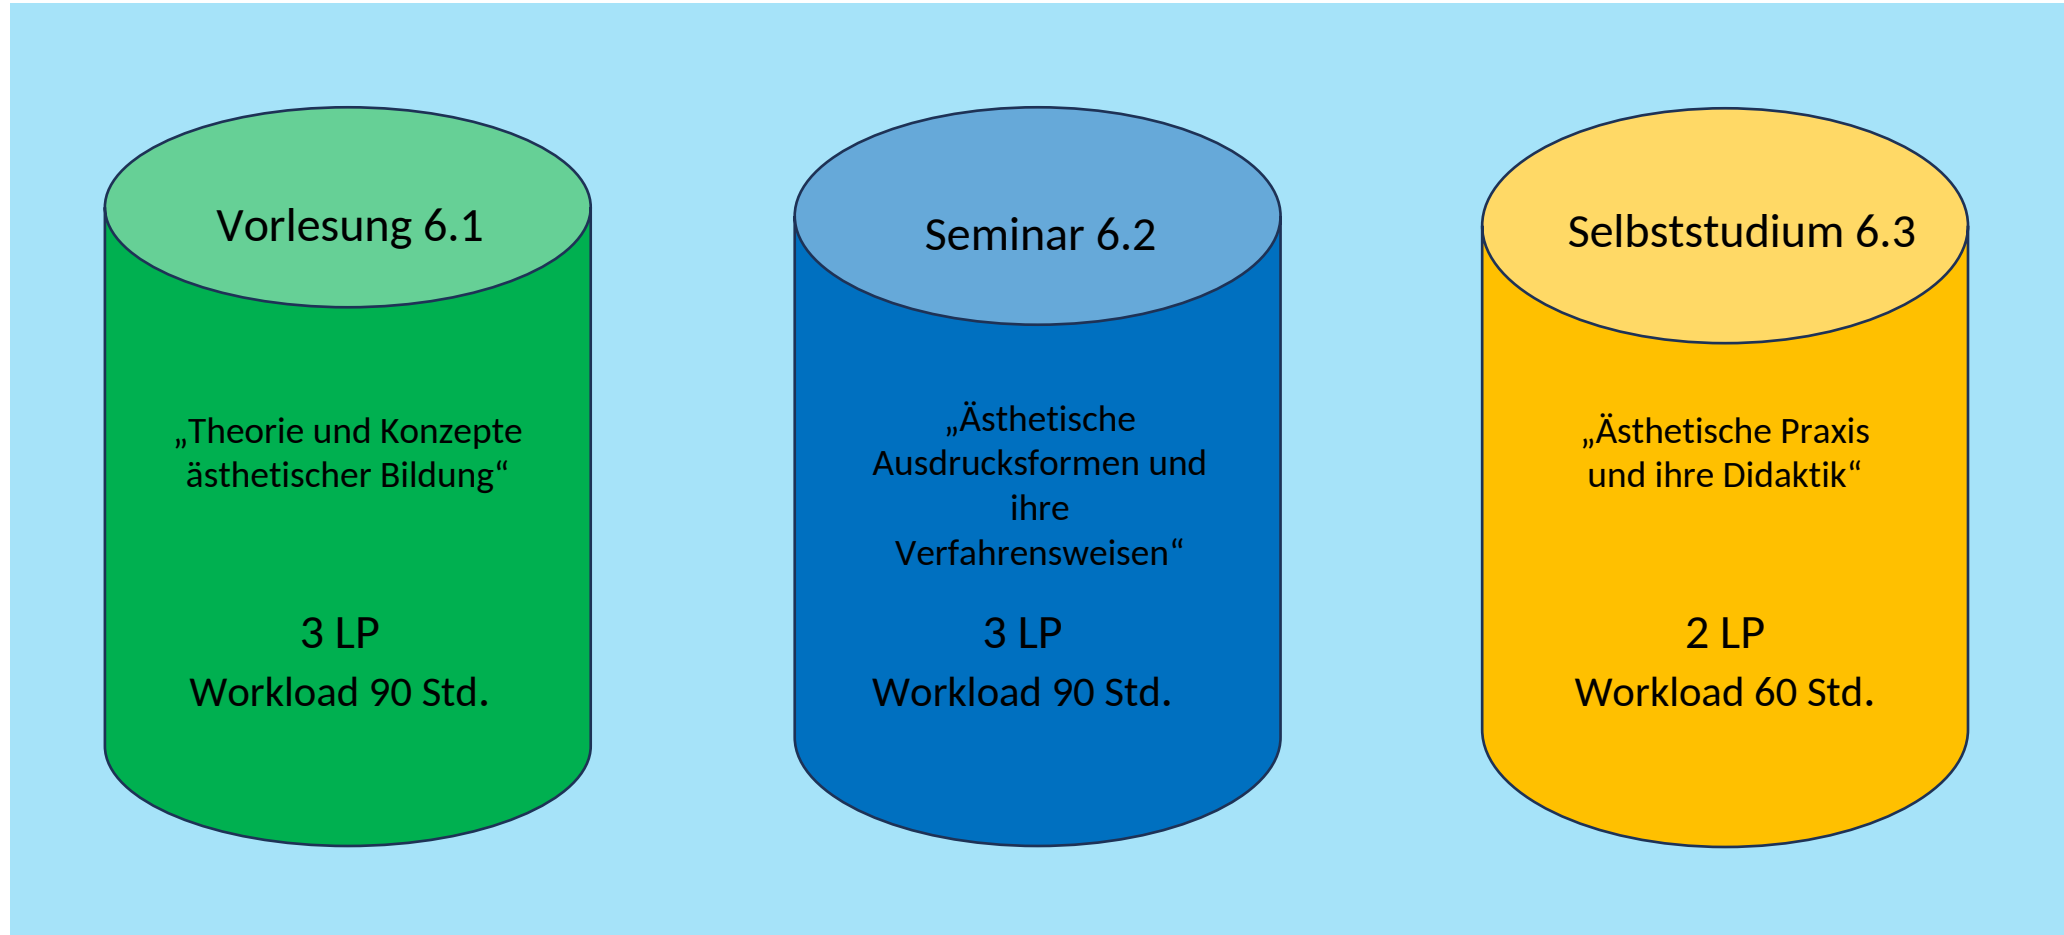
Vorlesung 6.1

„Theorie und Konzepte ästhetischer Bildung“

3 LP
Workload 90 Std.

Seminar 6.2

„Ästhetische Ausdrucksformen und ihre Verfahrensweisen“

3 LP
Workload 90 Std.

Selbststudium 6.3

„Ästhetische Praxis und ihre Didaktik“

2 LP
Workload 60 Std.